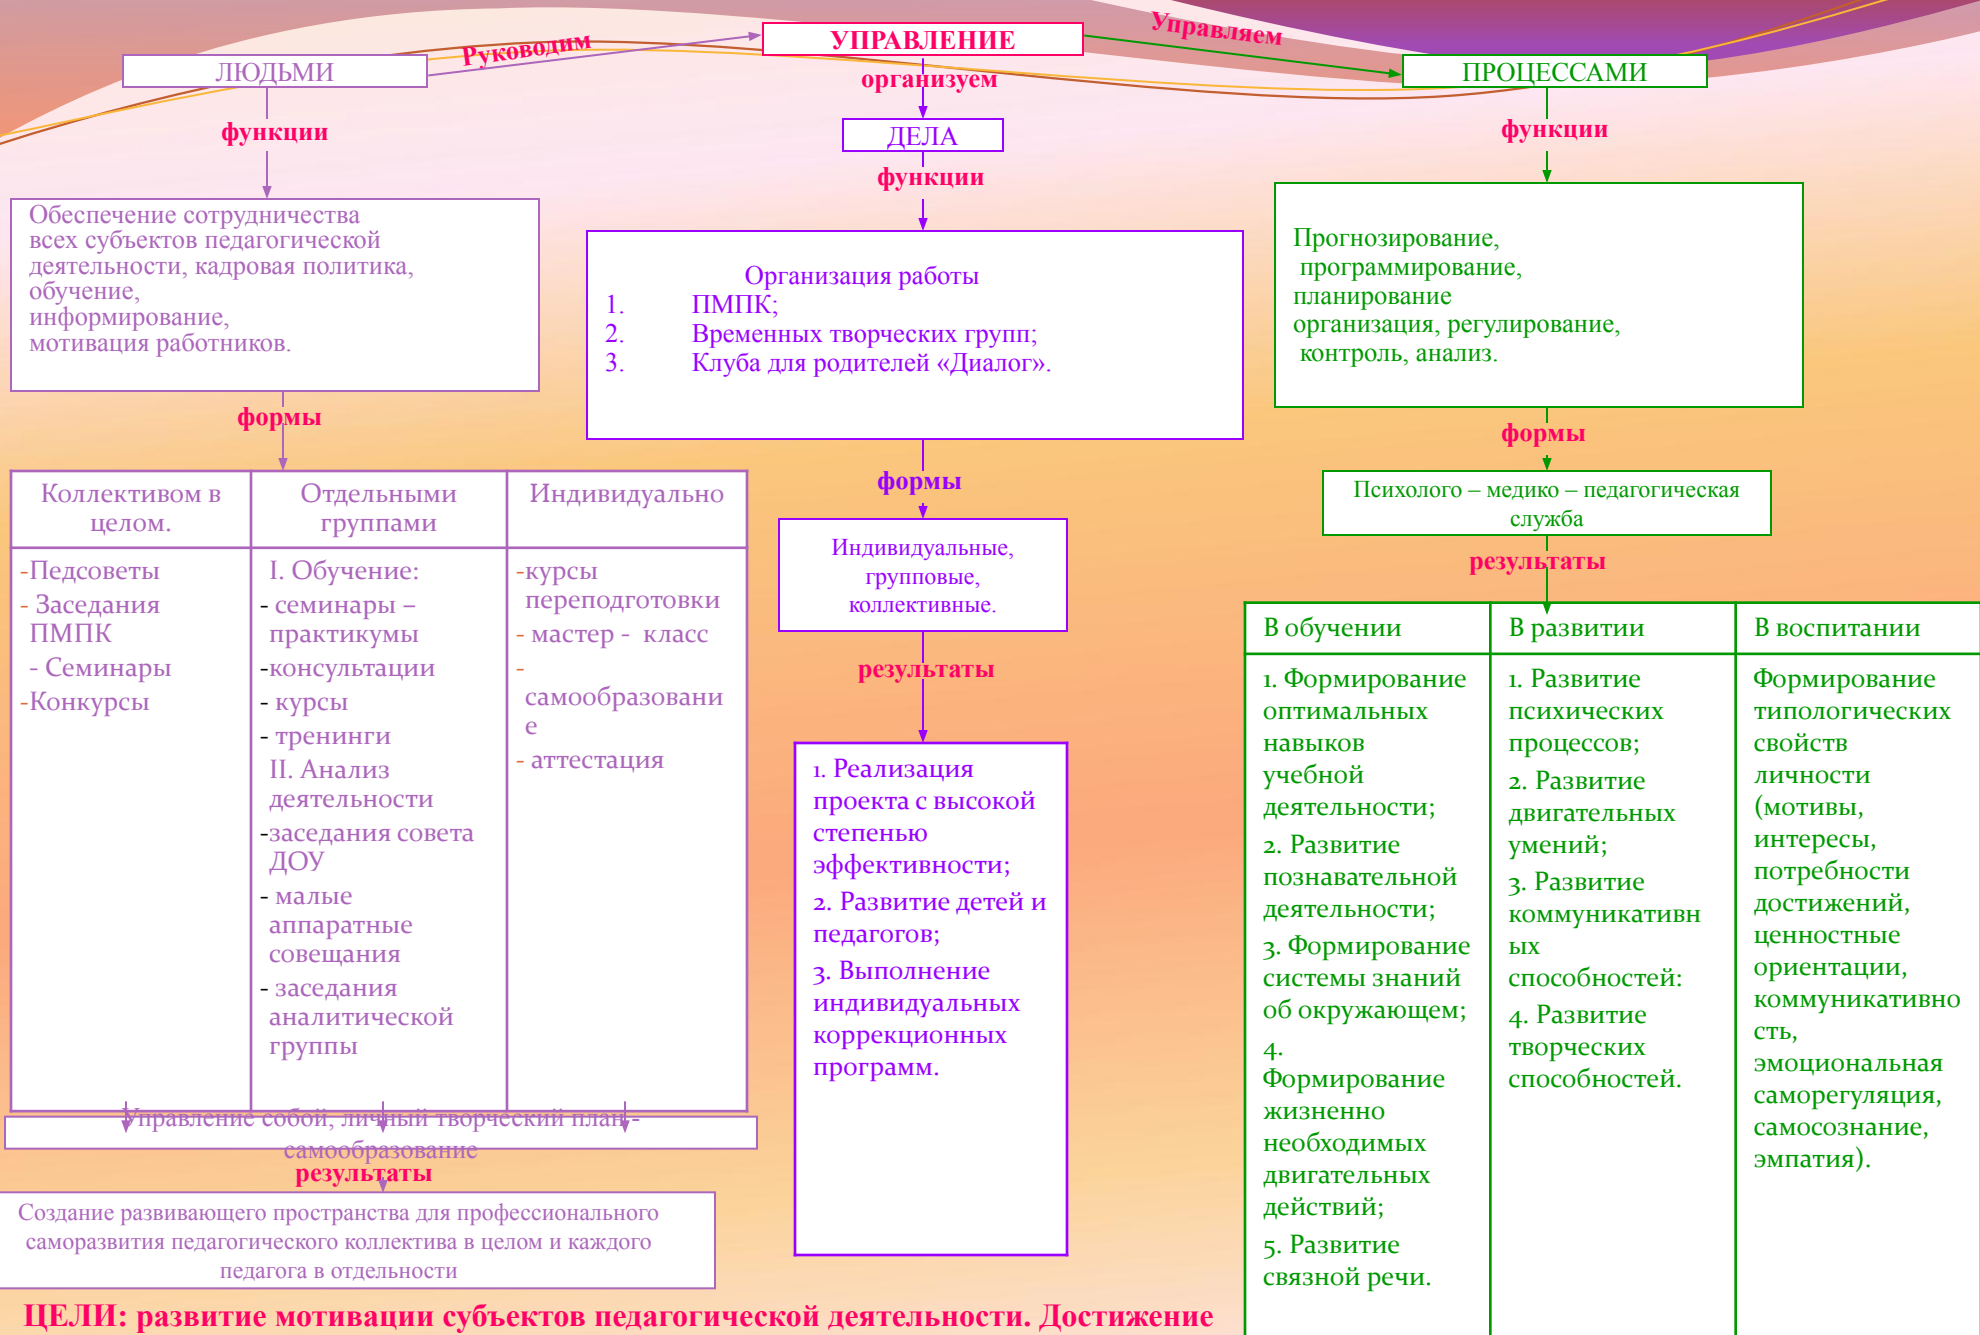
УПРАВЛЕНИЕ

Руководим

Управляем

ЛЮДЬМИ

ПРОЦЕССАМИ

организуем

ДЕЛА

функции

функции

функции

Обеспечение сотрудничества всех субъектов педагогической деятельности, кадровая политика, обучение, информирование, мотивация работников.

Организация работы
1. ПМПК;
2. Временных творческих групп;
3. Клуба для родителей «Диалог».

Прогнозирование, программирование, планирование организация, регулирование, контроль, анализ.

формы

формы

формы

| Коллективом в целом. | Отдельными группами | Индивидуально |
|---|---|---|
| -Педсоветы<br>- Заседания ПМПК<br>- Семинары<br>-Конкурсы | I. Обучение:<br>- семинары – практикумы<br>-консультации<br>- курсы<br>- тренинги<br>II. Анализ деятельности<br>-заседания совета ДОУ<br>- малые аппаратные совещания<br>- заседания аналитической группы | -курсы переподготовки<br>- мастер - класс<br>- самообразовани е<br>- аттестация |

Индивидуальные, групповые, коллективные.

Психолого – медико – педагогическая служба

результаты

результаты

1. Реализация проекта с высокой степенью эффективности;
2. Развитие детей и педагогов;
3. Выполнение индивидуальных коррекционных программ.

| В обучении | В развитии | В воспитании |
|---|---|---|
| 1. Формирование оптимальных навыков учебной деятельности;<br>2. Развитие познавательной деятельности;<br>3. Формирование системы знаний об окружающем;<br>4. Формирование жизненно необходимых двигательных действий;<br>5. Развитие связной речи. | 1. Развитие психических процессов;<br>2. Развитие двигательных умений;<br>3. Развитие коммуникативн ых способностей:<br>4. Развитие творческих способностей. | Формирование типологических свойств личности (мотивы, интересы, потребности достижений, ценностные ориентации, коммуникативно сть, эмоциональная саморегуляция, самосознание, эмпатия). |

Управление собой, личный творческий план - самообразование

результаты

Создание развивающего пространства для профессионального саморазвития педагогического коллектива в целом и каждого педагога в отдельности

ЦЕЛИ: развитие мотивации субъектов педагогической деятельности. Достижение